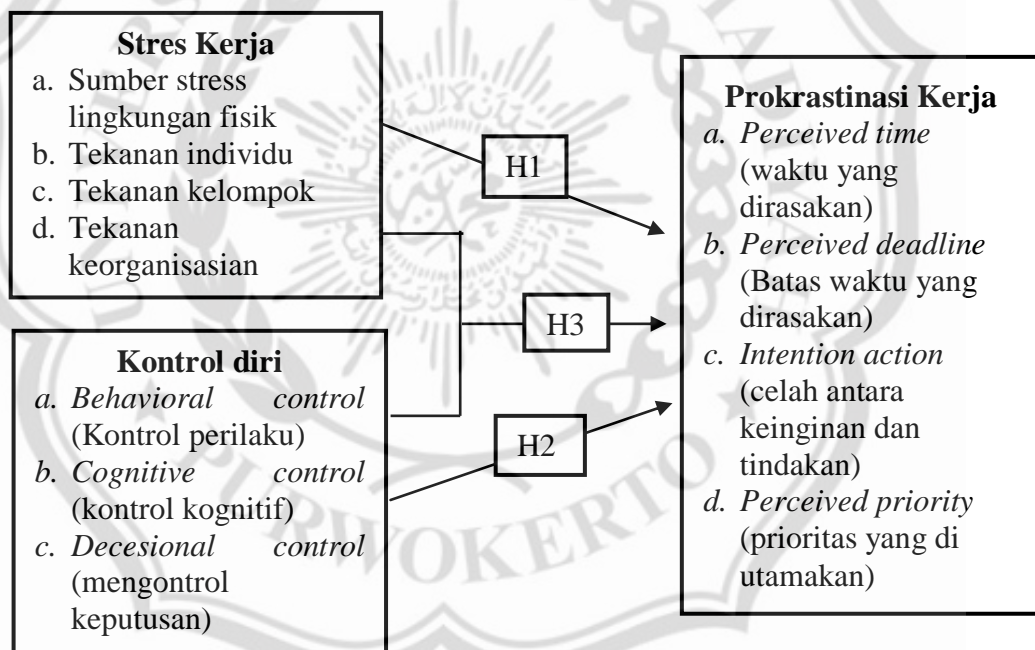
**Stres Kerja**
a. Sumber stress lingkungan fisik
b. Tekanan individu
c. Tekanan kelompok
d. Tekanan keorganisasian

H1

H3

H2

**Kontrol diri**
*a. Behavioral control* (Kontrol perilaku)
*b. Cognitive control* (kontrol kognitif)
*c. Decesional control* (mengontrol keputusan)

**Prokrastinasi Kerja**
*a. Perceived time* (waktu yang dirasakan)
*b. Perceived deadline* (Batas waktu yang dirasakan)
*c. Intention action* (celah antara keinginan dan tindakan)
*d. Perceived priority* (prioritas yang di utamakan)

OKERTO